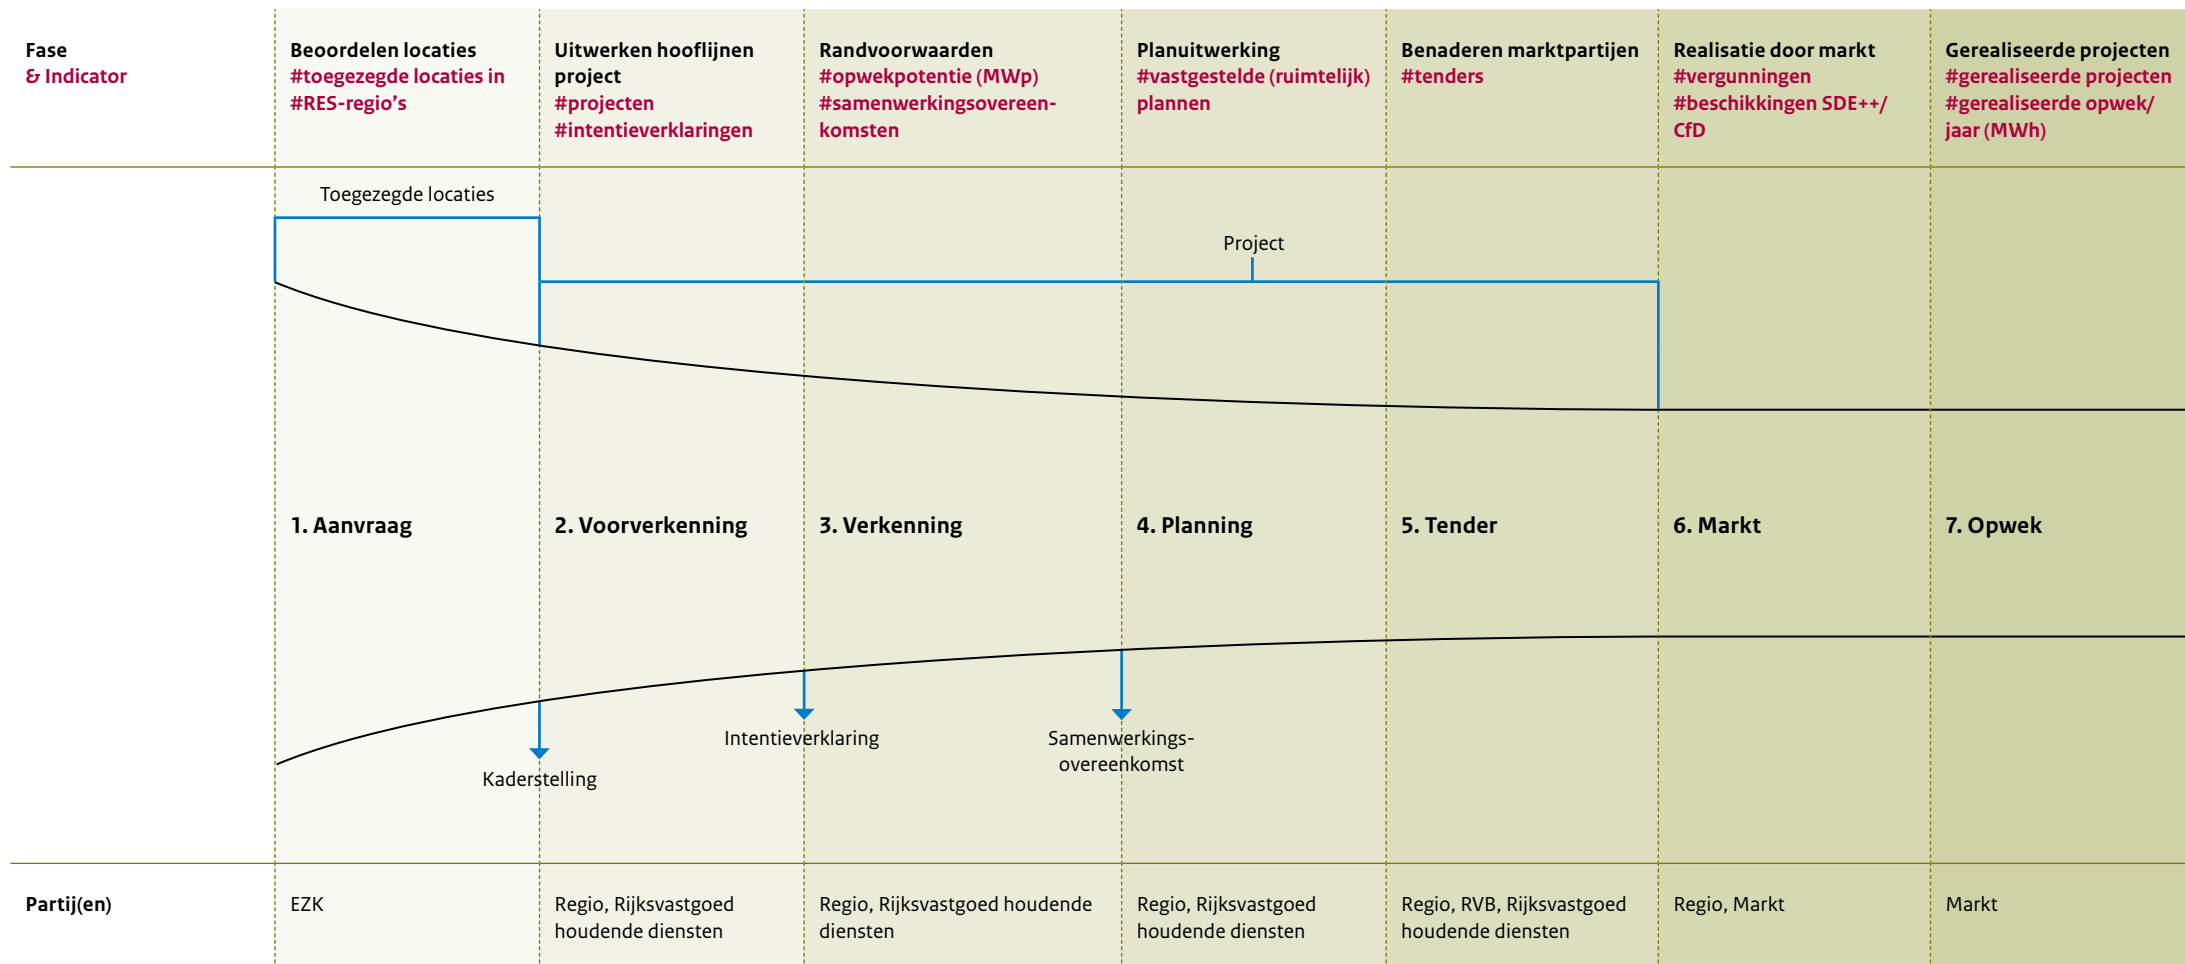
Fase
& Indicator

Beoordelen locaties
#toegezegde locaties in #RES-regio's

Uitwerken hooflijnen project
#projecten
#intentieverklaringen

Randvoorwaarden
#opwekpotentie (MWp)
#samenwerkingsovereenkomsten

Planuitwerking
#vastgestelde (ruimtelijk) plannen

Benaderen marktpartijen
#tenders

Realisatie door markt
#vergunningen
#beschikkingen SDE++/ CfD

Gerealiseerde projecten
#gerealiseerde projecten
#gerealiseerde opwek/ jaar (MWh)

Toegezegde locaties

Project

1. Aanvraag

2. Voorverkenning

3. Verkenning

4. Planning

5. Tender

6. Markt

7. Opwek

Kaderstelling

Intentieverklaring

Samenwerkingsovereenkomst

Partij(en)

EZK

Regio, Rijksvastgoed houdende diensten

Regio, Rijksvastgoed houdende diensten

Regio, Rijksvastgoed houdende diensten

Regio, RVB, Rijksvastgoed houdende diensten

Regio, Markt

Markt